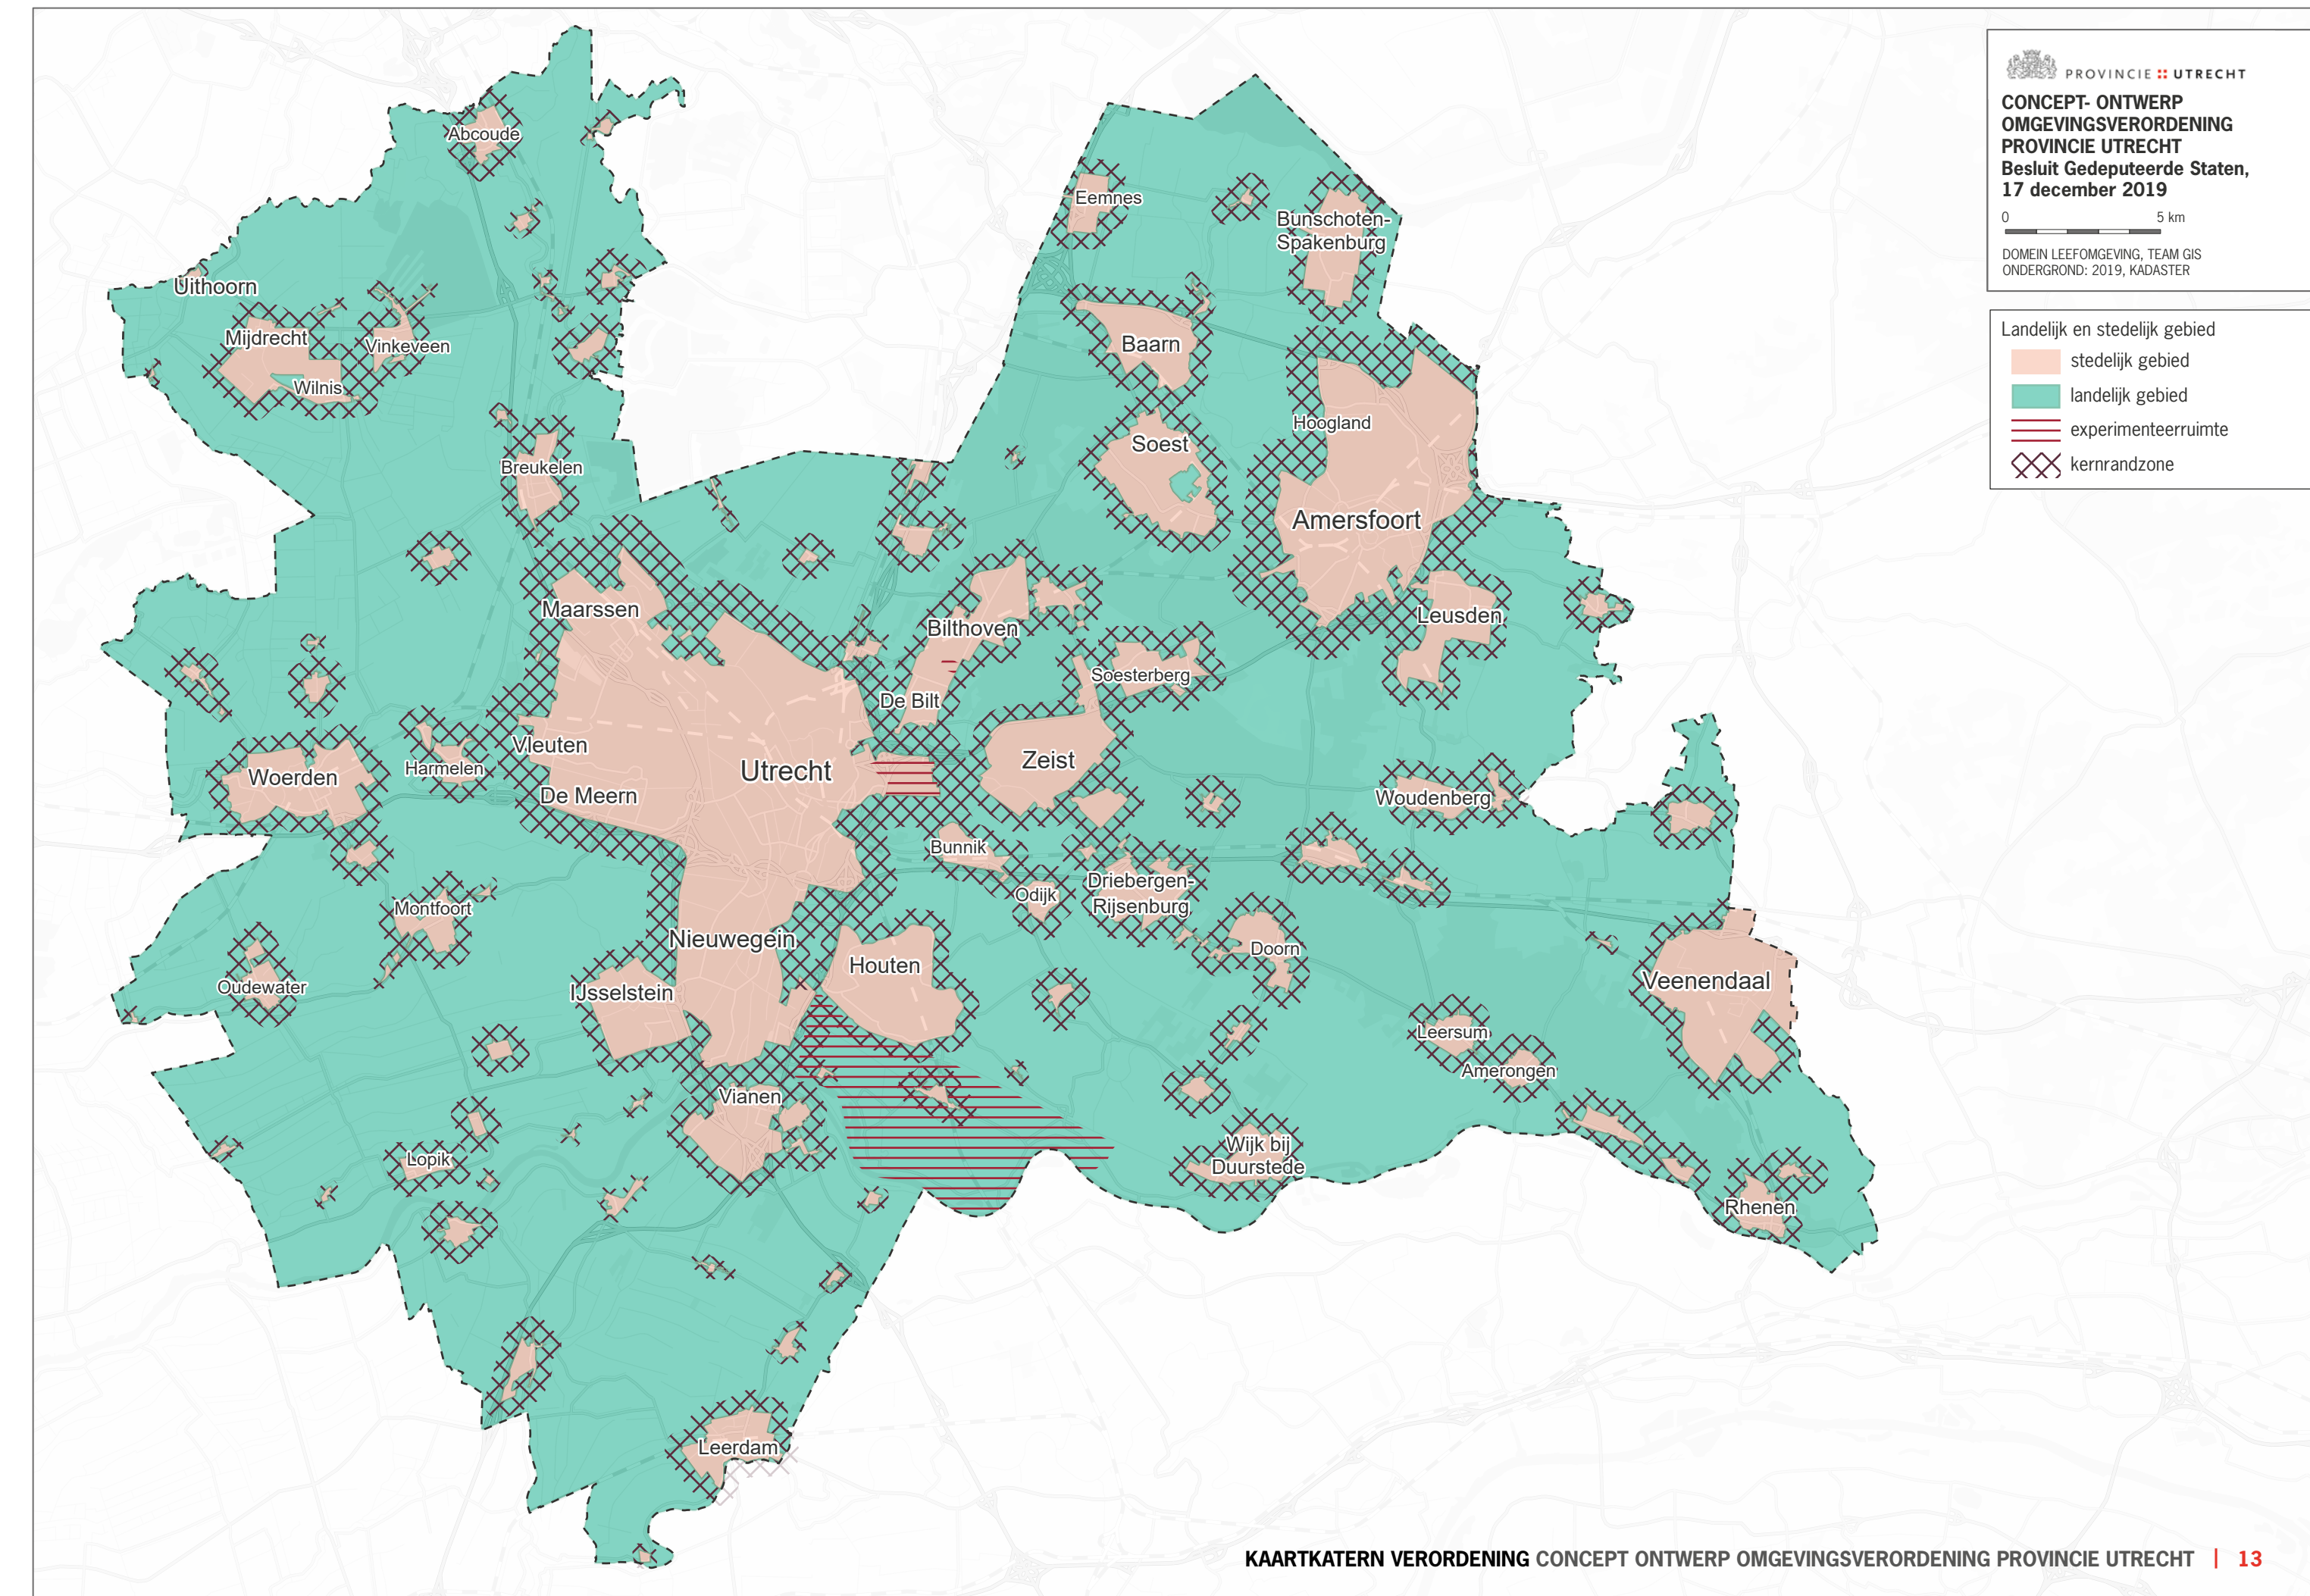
PROVINCIE :: UTRECHT

CONCEPT- ONTWERP OMGEVINGSVERORDENING PROVINCIE UTRECHT
Besluit Gedeputeerde Staten, 17 december 2019

0 5 km

DOMEIN LEEFOMGEVING, TEAM GIS
ONDERGROND: 2019, KADASTER

Landelijk en stedelijk gebied
stedelijk gebied
landelijk gebied
experimenteerruimte
kernrandzone

Abcoude
Uithoorn
Mijdrecht
Vinkeveen
Wilnis
Breukelen
Eemnes
Bunschoten-Spakenburg
Baarn
Soest
Hoogland
Amersfoort
Leusden
Maarssen
Bilthoven
De Bilt
Soesterberg
Zeist
Vleuten
Utrecht
De Meern
Woerden
Harmelen
Bunnik
Odijk
Driebergen-Rijsenburg
Woudenberg
Montfoort
Nieuwegein
Houten
Doorn
Veenendaal
Oudewater
IJsselstein
Leersum
Amerongen
Vianen
Wijk bij Duurstede
Lopik
Rhenen
Leerdam

KAARTKATERN VERORDENING CONCEPT ONTWERP OMGEVINGSVERORDENING PROVINCIE UTRECHT | 13